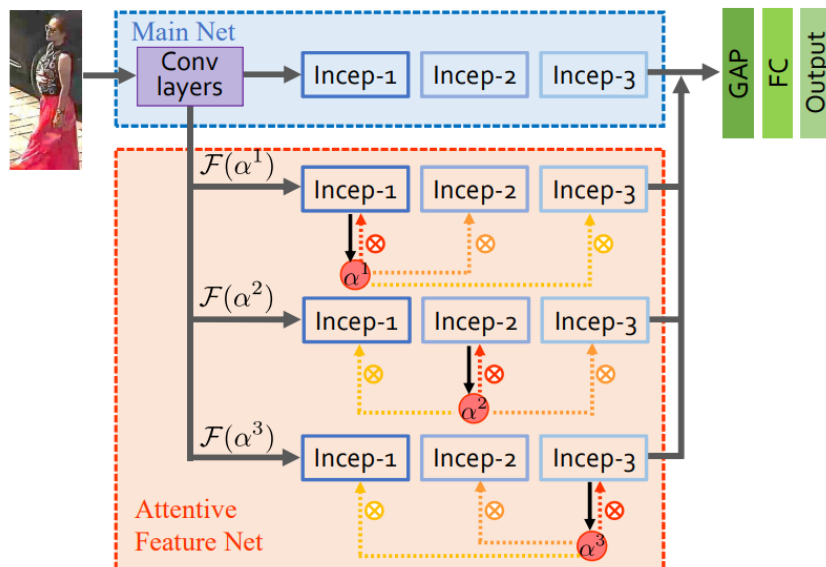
Main Net

Conv layers

Incep-1

Incep-2

Incep-3

GAP

FC

Output

$\mathcal{F}(\alpha^1)$

Incep-1

Incep-2

Incep-3

$\otimes$

$\otimes$

$\otimes$

$\alpha^1$

$\mathcal{F}(\alpha^2)$

Incep-1

Incep-2

Incep-3

$\otimes$

$\otimes$

$\otimes$

$\alpha^2$

$\mathcal{F}(\alpha^3)$

Incep-1

Incep-2

Incep-3

$\otimes$

$\otimes$

$\otimes$

$\alpha^3$

Attentive Feature Net